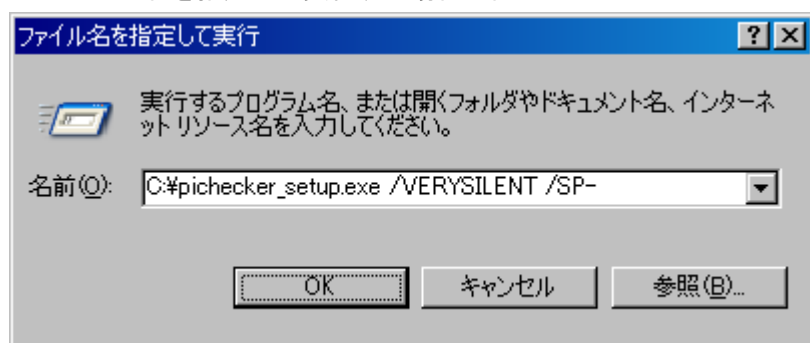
ファイル名を指定して実行

? X

実行するプログラム名、または開くフォルダやドキュメント名、インターネット リソース名を入力してください。

名前(O): C:¥pichecker_setup.exe /VERYSILENT /SP-

OK

キャンセル

参照(B)...